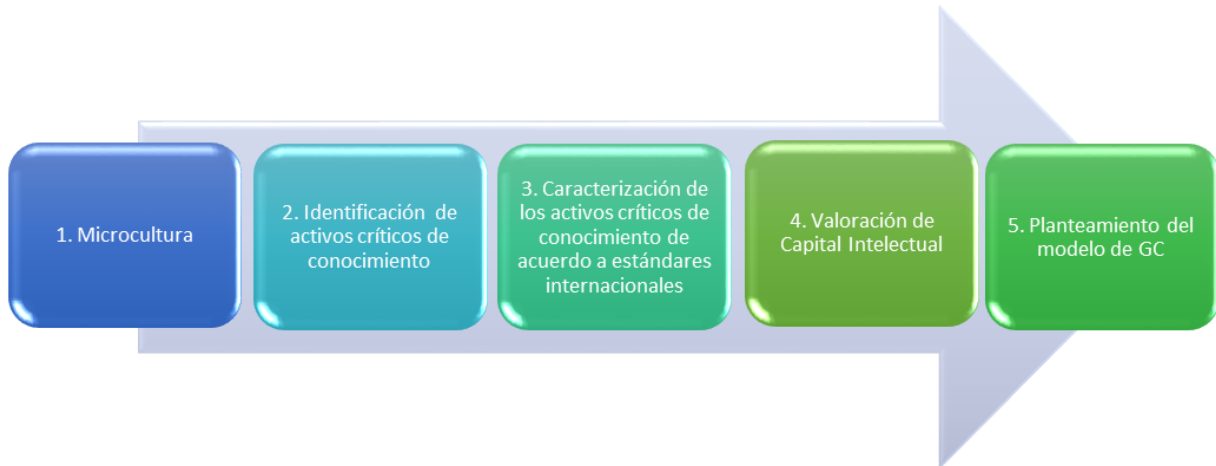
1. Microcultura

2. Identificación de activos críticos de conocimiento

3. Caracterización de los activos críticos de conocimiento de acuerdo a estándares internacionales

4. Valoración de Capital Intelectual

5. Planteamiento del modelo de GC